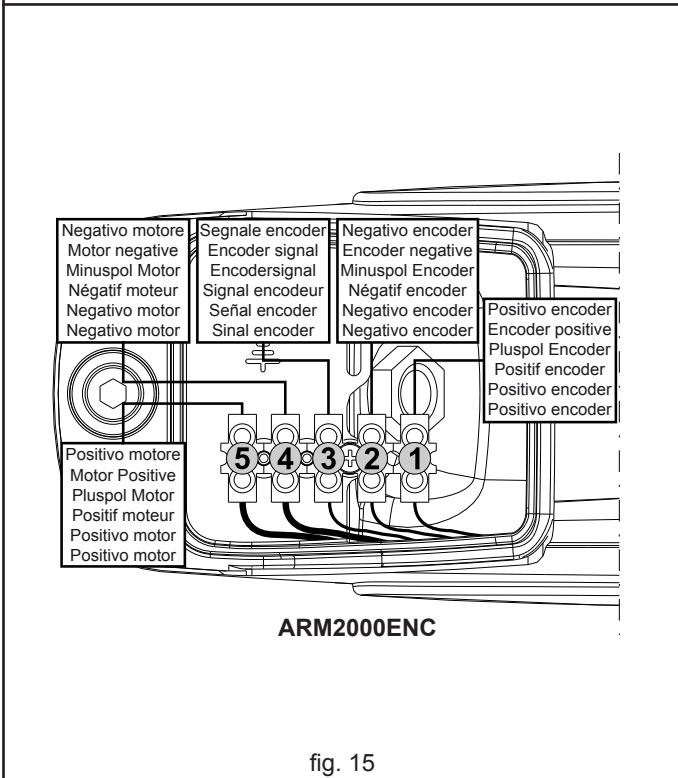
Negativo motore
Motor negative
Minuspol Motor
Négatif moteur
Negativo motor
Negativo motor

Segnale encoder
Encoder signal
Encodersignal
Signal encodeur
Señal encoder
Sinal encoder

Negativo encoder
Encoder negative
Minuspol Encoder
Négatif encoder
Negativo encoder
Negativo encoder

Positivo encoder
Encoder positive
Pluspol Encoder
Positif encoder
Positivo encoder
Positivo encoder

Positivo motore
Motor Positive
Pluspol Motor
Positif moteur
Positivo motor
Positivo motor

5 4 3 2 1

ARM2000ENC

fig. 15